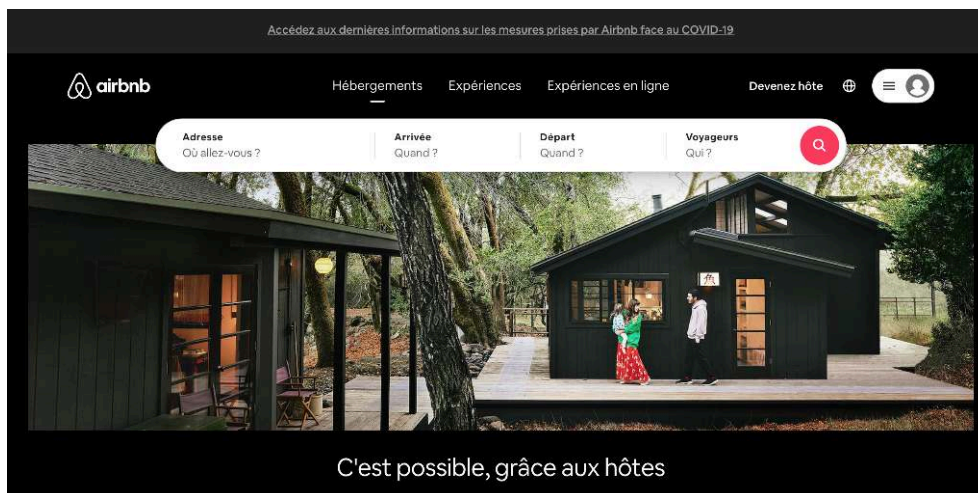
Accédez aux dernières informations sur les mesures prises par Airbnb face au COVID-19

airbnb

Hébergements Expériences Expériences en ligne

Devenez hôte

Adresse
Où allez-vous ?

Arrivée
Quand ?

Départ
Quand ?

Voyageurs
Qui ?

C'est possible, grâce aux hôtes